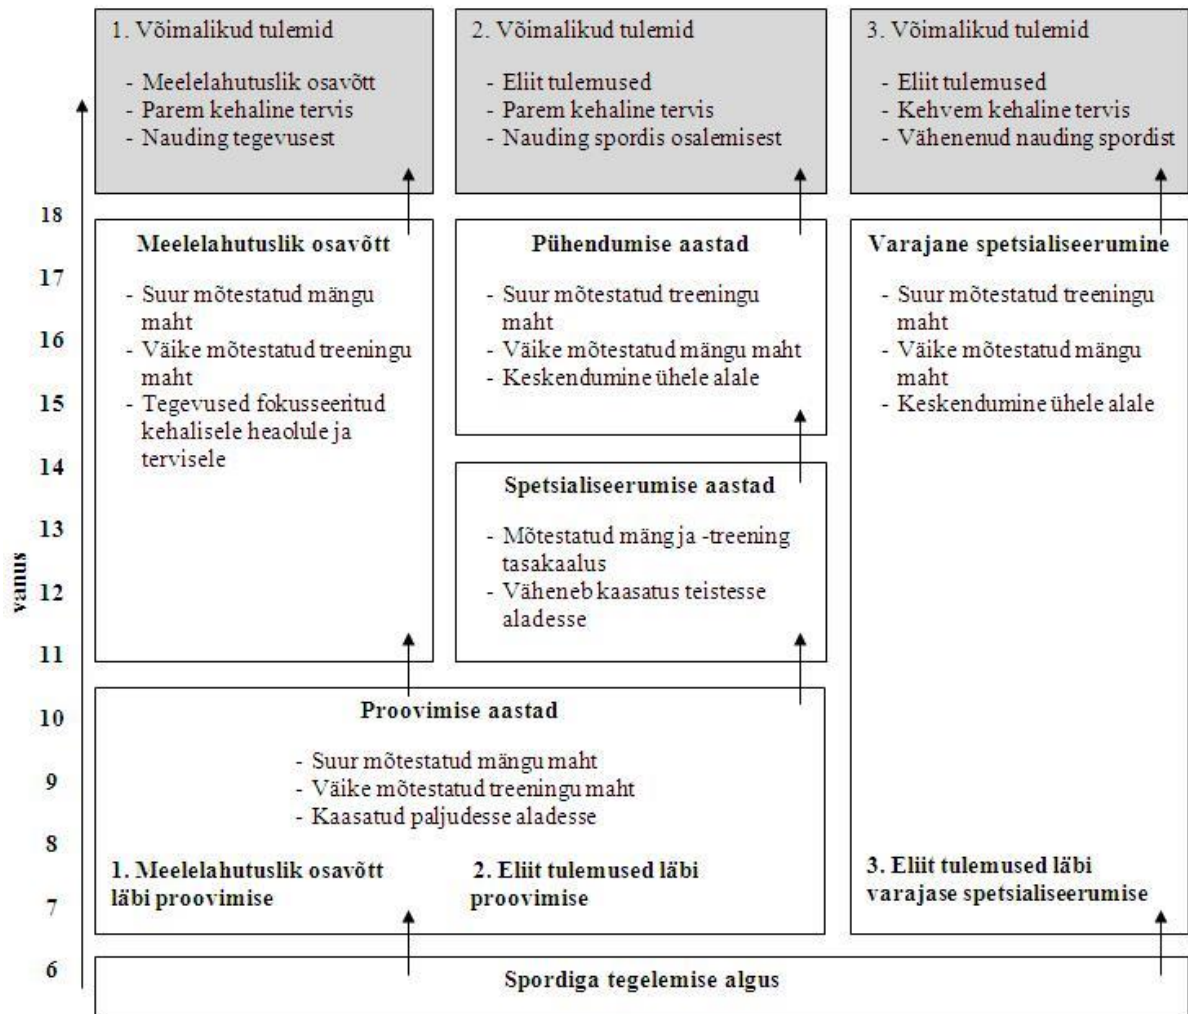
1. Võimalikud tulemid

- Meelelahutuslik osavõtt
- Parem kehaline tervis
- Nauding tegevusest

2. Võimalikud tulemid

- Eliit tulemused
- Parem kehaline tervis
- Nauding spordis osalemisest

3. Võimalikud tulemid

- Eliit tulemused
- Kehvem kehaline tervis
- Vähenenud nauding spordist

Meelelahutuslik osavõtt

- Suur mõtestatud mängu maht
- Väike mõtestatud treeningu maht
- Tegevused fokusseeritud kehalisele heaolule ja tervisele

Pühendumise aastad

- Suur mõtestatud treeningu maht
- Väike mõtestatud mängu maht
- Keskendumine ühele alale

Spetsialiseerumise aastad

- Mõtestatud mäng ja -treening tasakaalus
- Väheneb kaasatus teistesse aladesse

Varajane spetsialiseerumine

- Suur mõtestatud treeningu maht
- Väike mõtestatud mängu maht
- Keskendumine ühele alale

Proovimise aastad

- Suur mõtestatud mängu maht
- Väike mõtestatud treeningu maht
- Kaasatud paljudesse aladesse

1. Meelelahutuslik osavõtt läbi proovimise

2. Eliit tulemused läbi proovimise

3. Eliit tulemused läbi varajase spetsialiseerumise

Spordiga tegelemise algus

vanus

18
17
16
15
14
13
12
11
10
9
8
7
6